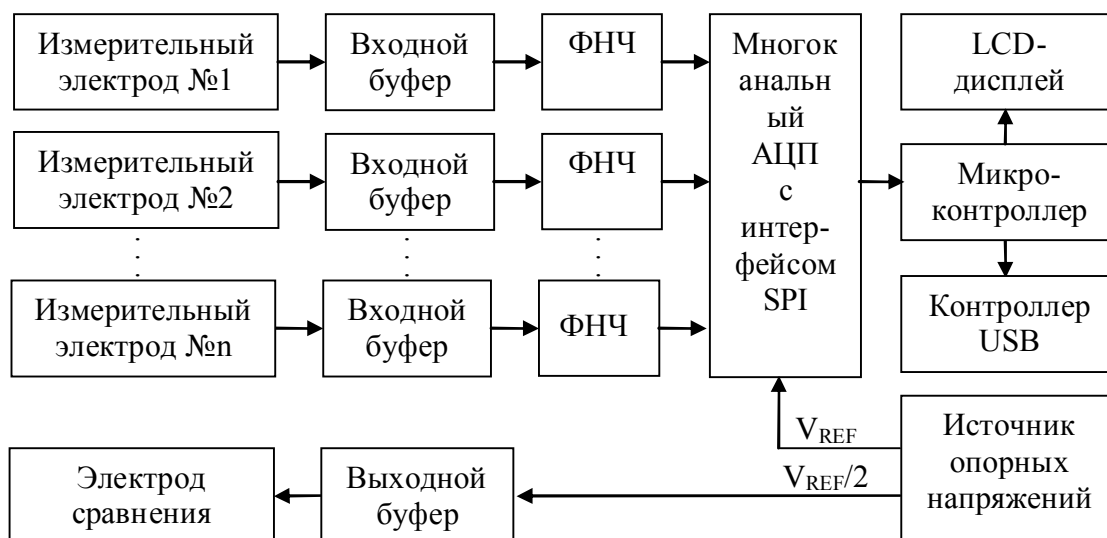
Измерительный электрод №1

Входной буфер

ФНЧ

Измерительный электрод №2

Входной буфер

ФНЧ

Измерительный электрод №n

Входной буфер

ФНЧ

Многок анальн ый АЦП с интер-фейсом SPI

LCD-дисплей

Микро-контроллер

Контроллер USB

$V_{REF}$

Источник опорных напряжений

$V_{REF}/2$

Электрод сравнения

Выходной буфер